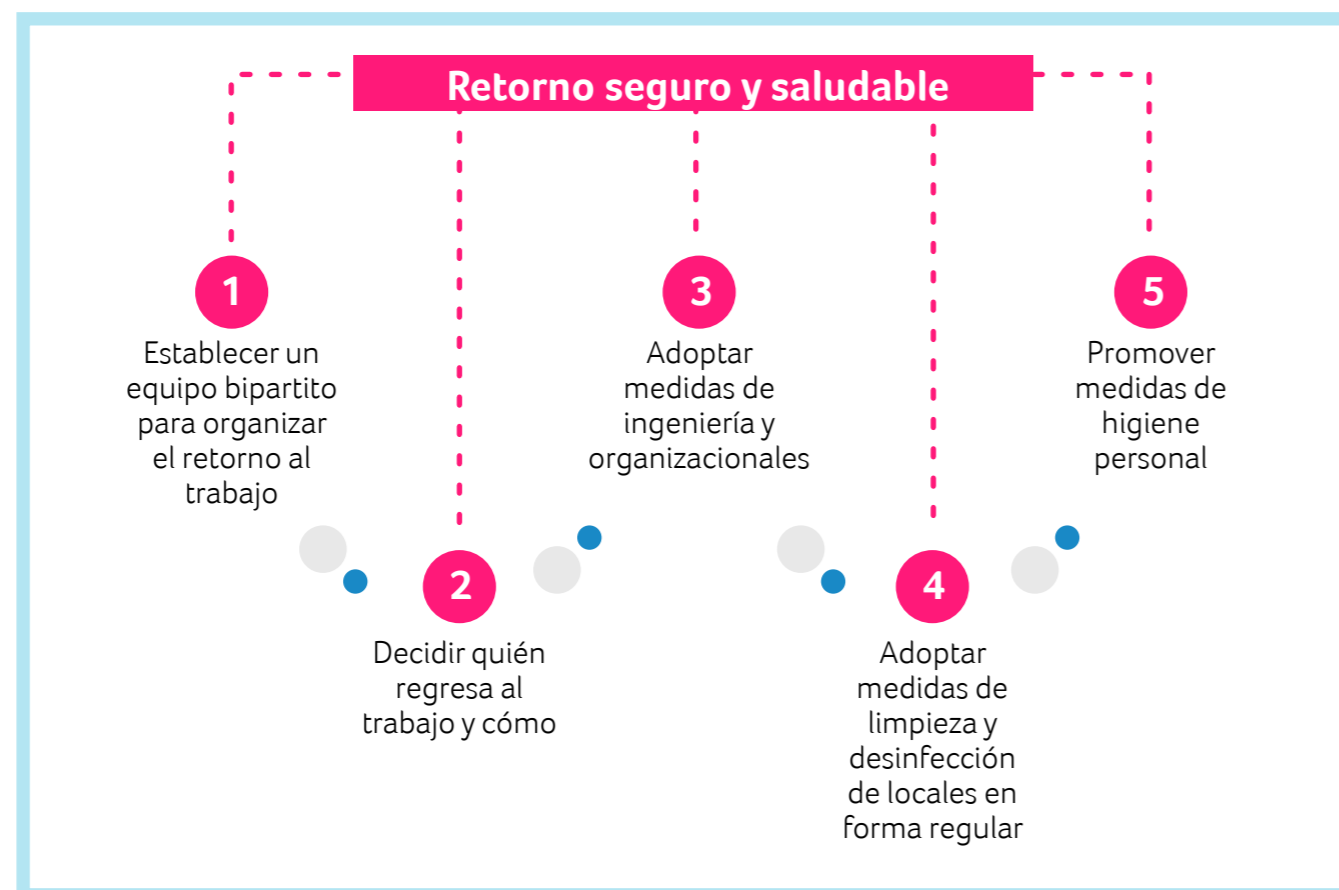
Retorno seguro y saludable

1
Establecer un equipo bipartito para organizar el retorno al trabajo

3
Adoptar medidas de ingeniería y organizacionales

5
Promover medidas de higiene personal

2
Decidir quién regresa al trabajo y cómo

4
Adoptar medidas de limpieza y desinfección de locales en forma regular